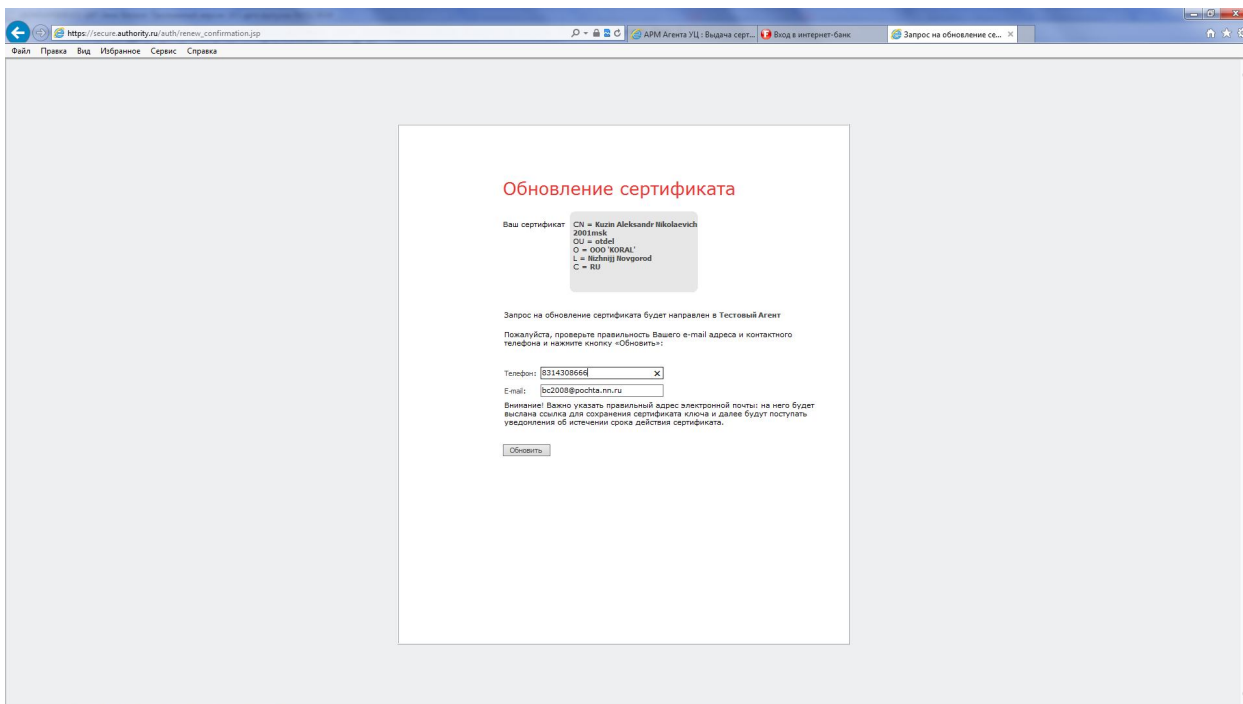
https://secure.authority.ru/auth/renew_confirmation.jsp

АРМ Агента УЦ : Выдача серт...

Вход в интернет-банк

Запрос на обновление се...

Файл Правка Вид Избранное Сервис Справка

Обновление сертификата

Ваш сертификат CN = Kuzin Aleksandr Nikolaevich 2001msk
OU = otdel
O = OOO 'KORAL'
L = Nizhnijj Novgorod
C = RU

Запрос на обновление сертификата будет направлен в Тестовый Агент

Пожалуйста, проверьте правильность Вашего e-mail адреса и контактного телефона и нажмите кнопку «Обновить»:

Телефон: 8314308666

E-mail: bc2008@pochta.nn.ru

Внимание! Важно указать правильный адрес электронной почты: на него будет выслана ссылка для сохранения сертификата ключа и далее будут поступать уведомления об истечении срока действия сертификата.

Обновить